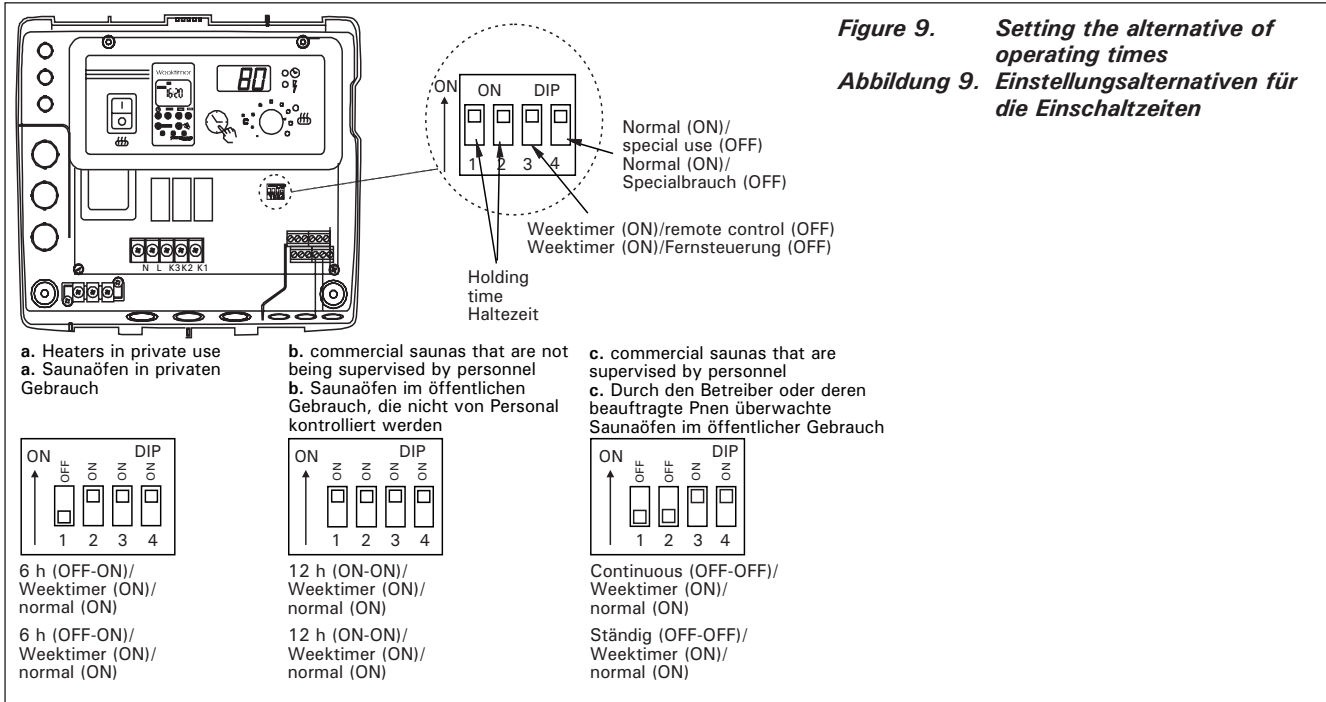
Figure 9. Setting the alternative of operating times
Abbildung 9. Einstellungsalternativen für die Einschaltzeiten

Weektimer
6:20
80
N L K3 K2 K1

ON
ON DIP
1 2 3 4

Normal (ON)/ special use (OFF)
Normal (ON)/ Specialbrauch (OFF)

Weektimer (ON)/remote control (OFF)
Weektimer (ON)/Fernsteuerung (OFF)

Holding time
Haltezeit

a. Heaters in private use
a. Saunaöfen in privaten Gebrauch

ON
DIP
OFF ON ON ON
1 2 3 4

6 h (OFF-ON)/ Weektimer (ON)/ normal (ON)

6 h (OFF-ON)/ Weektimer (ON)/ normal (ON)

b. commercial saunas that are not being supervised by personnel
b. Saunaöfen im öffentlichen Gebrauch, die nicht von Personal kontrolliert werden

ON
DIP
ON ON ON ON
1 2 3 4

12 h (ON-ON)/ Weektimer (ON)/ normal (ON)

12 h (ON-ON)/ Weektimer (ON)/ normal (ON)

c. commercial saunas that are supervised by personnel
c. Durch den Betreiber oder deren beauftragte Pnen überwachte Saunaöfen im öffentlicher Gebrauch

ON
DIP
OFF OFF ON ON
1 2 3 4

Continuous (OFF-OFF)/ Weektimer (ON)/ normal (ON)

Ständig (OFF-OFF)/ Weektimer (ON)/ normal (ON)